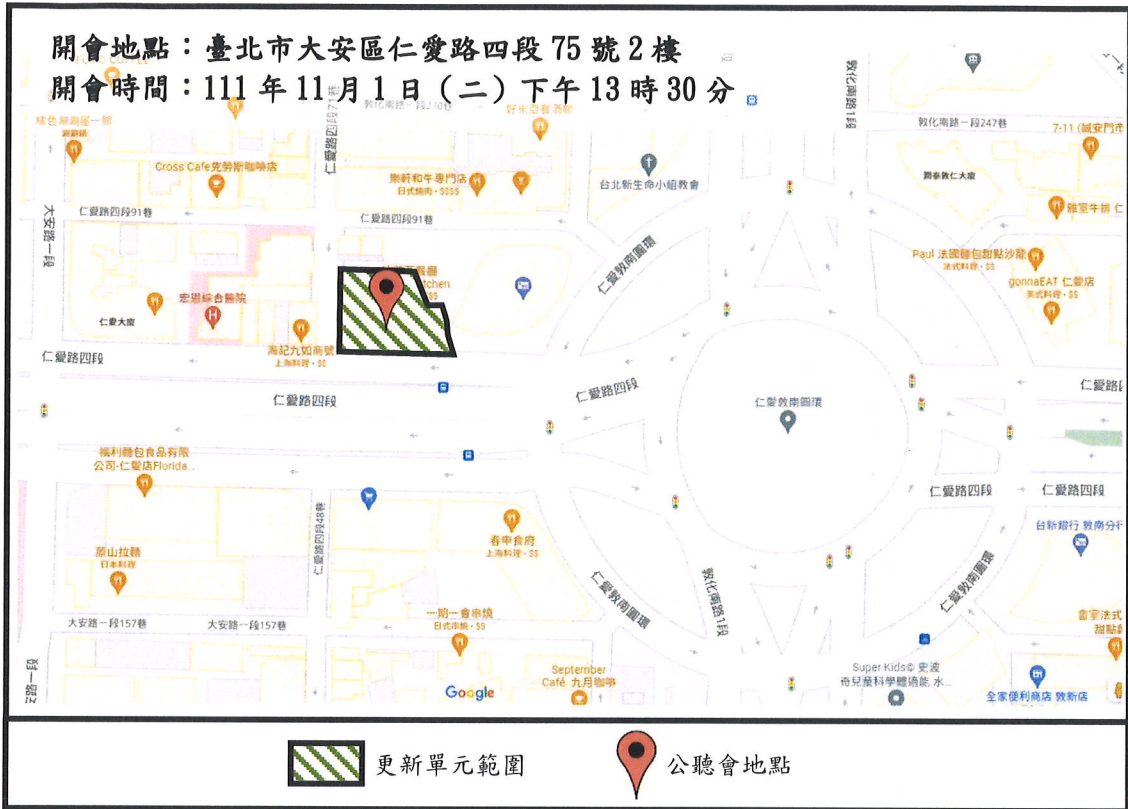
開會地點：臺北市大安區仁愛路四段 75 號 2 樓
開會時間：111 年 11 月 1 日（二）下午 13 時 30 分

味住鮮麗一號
Cross Cafe克勞斯咖啡店
燒肉和牛專門店
日式燒肉・$$$$
台北新生命小組教會
敦化南路一段247巷
7-11 (誠安門市)
敦化南路1段
仁愛路四段71巷
仁愛路四段91巷
仁愛路四段91巷
大安路一段
鼎泰敦仁大廈
雞室牛排
Paul 法國麵包甜點沙龍
法式料理・$$
gonnaEAT 仁愛店
美式料理・$$
宏恩綜合醫院
仁愛大廈
海記九如商號
上海料理・$$
Kitchen
仁愛路四段
仁愛路四段
仁愛路四段
仁愛敦南圓環
仁愛敦南圓環
仁愛路四段
仁愛路四段
福利麵包食品有限公司-仁愛店Florida...
仁愛路四段48巷
春申食府
上海料理・$$
仁愛路四段
仁愛路四段
台新銀行 敦南分行
泰山拉麵
日本料理
仁愛敦南圓環
敦化南路1段
仁愛敦南圓環
大安路一段157巷
大安路一段157巷
一期一會串燒
日式串燒・$$
書室法式甜點
September Café 九月咖啡
Super Kids© 史波奇兒童科學體適能 水...
全家便利商店 敦新店
Google
大安路一段

更新單元範圍
公聽會地點